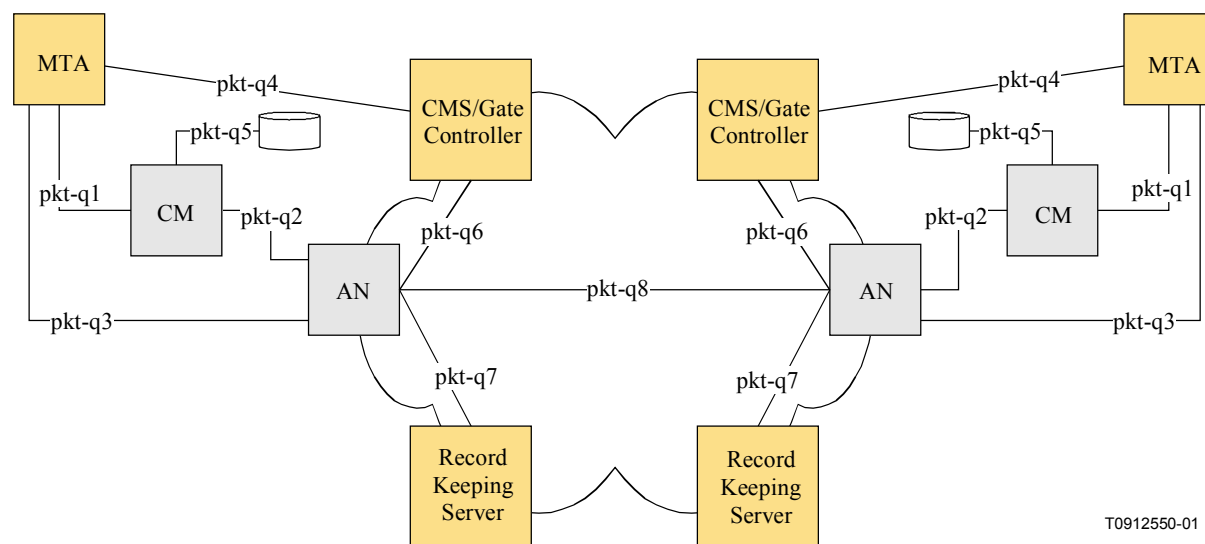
MTA

pkt-q4

CMS/Gate Controller

CMS/Gate Controller

pkt-q4

MTA

pkt-q5

pkt-q5

pkt-q1

CM

pkt-q2

pkt-q6

pkt-q6

pkt-q2

CM

pkt-q1

AN

pkt-q8

AN

pkt-q3

pkt-q3

pkt-q7

pkt-q7

Record Keeping Server

Record Keeping Server

T0912550-01